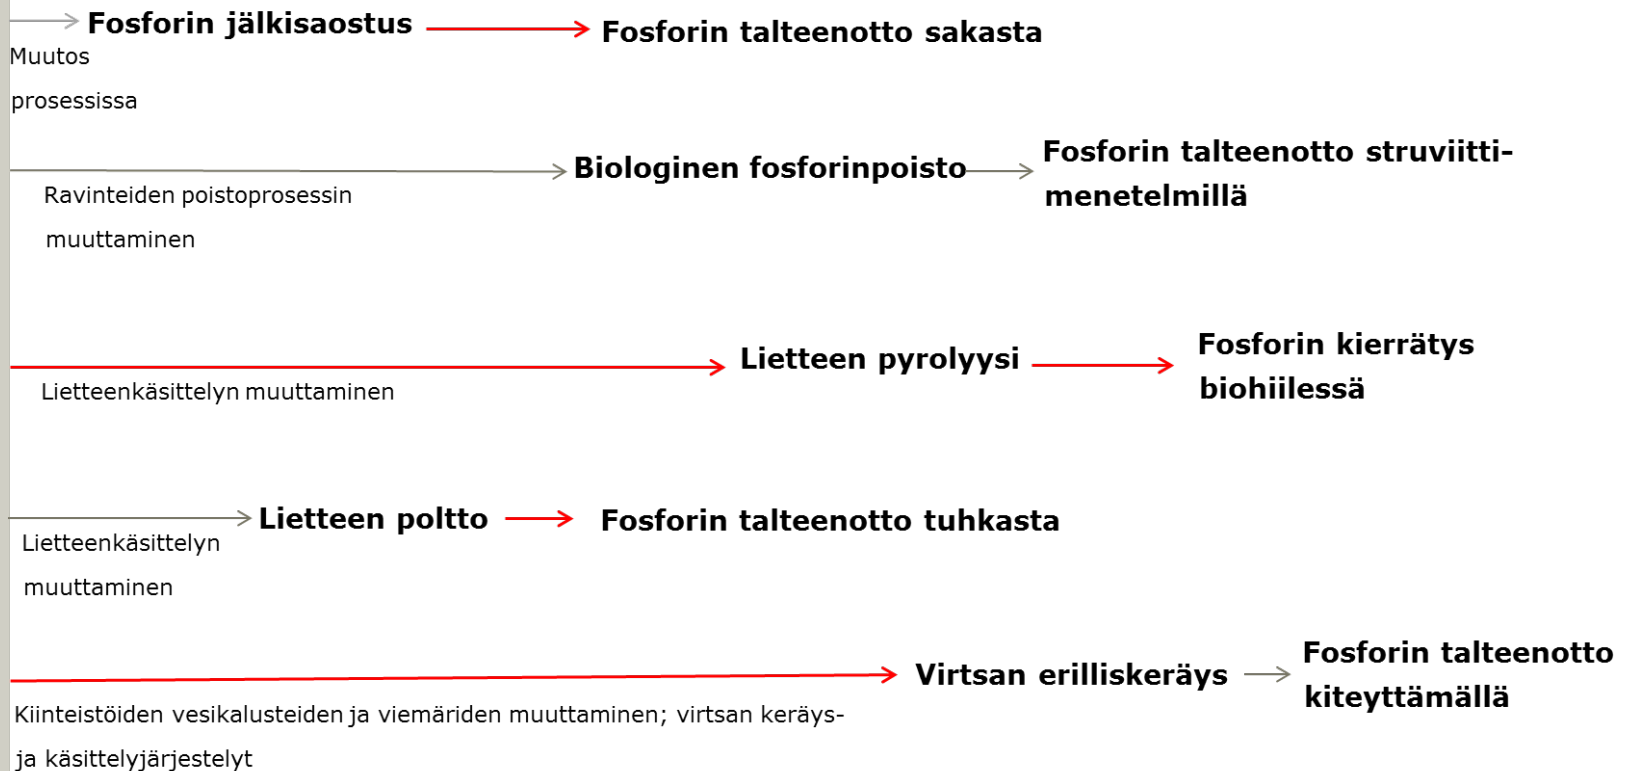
Fosforin jälkisaostus
Muutos prosessissa

Fosforin talteenotto sakasta

Biologinen fosforinpoisto
Ravinteiden poistoprosessin muuttaminen

Fosforin talteenotto struviittimenetelmillä

Lietteen pyrolyysi
Lietteenkäsittelyn muuttaminen

Fosforin kierrätys biohiilessä

Lietteen poltto
Lietteenkäsittelyn muuttaminen

Fosforin talteenotto tuhkasta

Virtsan erilliskeräys
Kiinteistöiden vesikalusteiden ja viemäriden muuttaminen; virtsan keräys- ja käsittelyjärjestelyt

Fosforin talteenotto kiteyttämällä